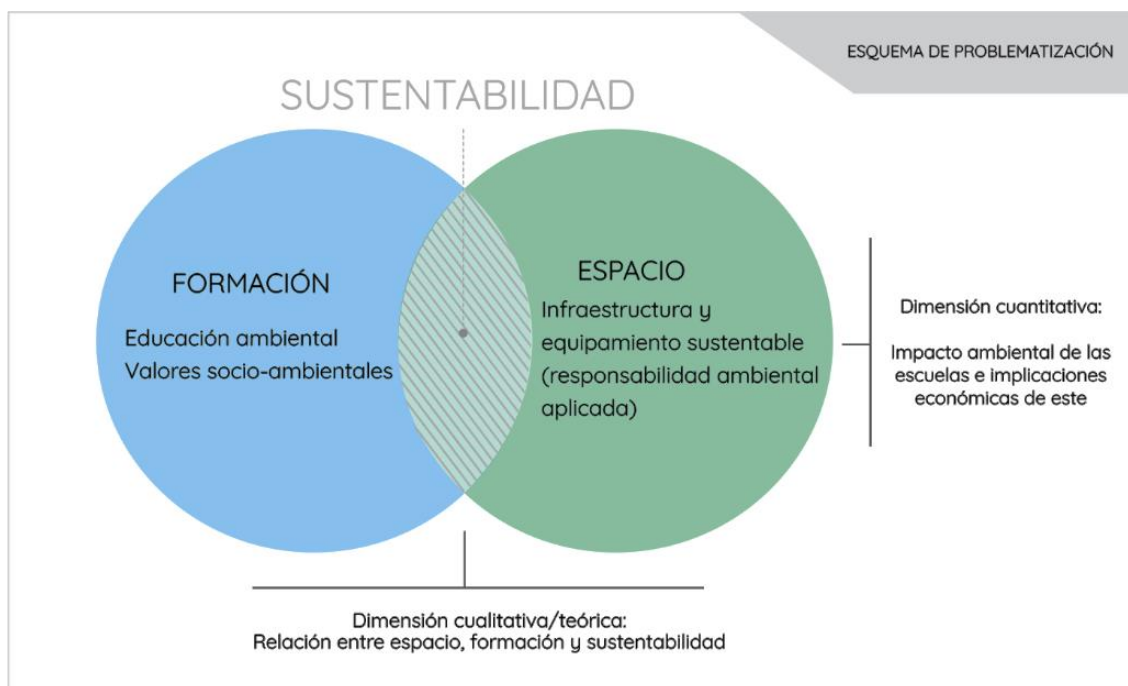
ESQUEMA DE PROBLEMATIZACIÓN

SUSTENTABILIDAD

FORMACIÓN
Educación ambiental
Valores socio-ambientales

ESPACIO
Infraestructura y equipamiento sustentable (responsabilidad ambiental aplicada)

Dimensión cuantitativa:
Impacto ambiental de las escuelas e implicaciones económicas de este

Dimensión cualitativa/teórica:
Relación entre espacio, formación y sustentabilidad